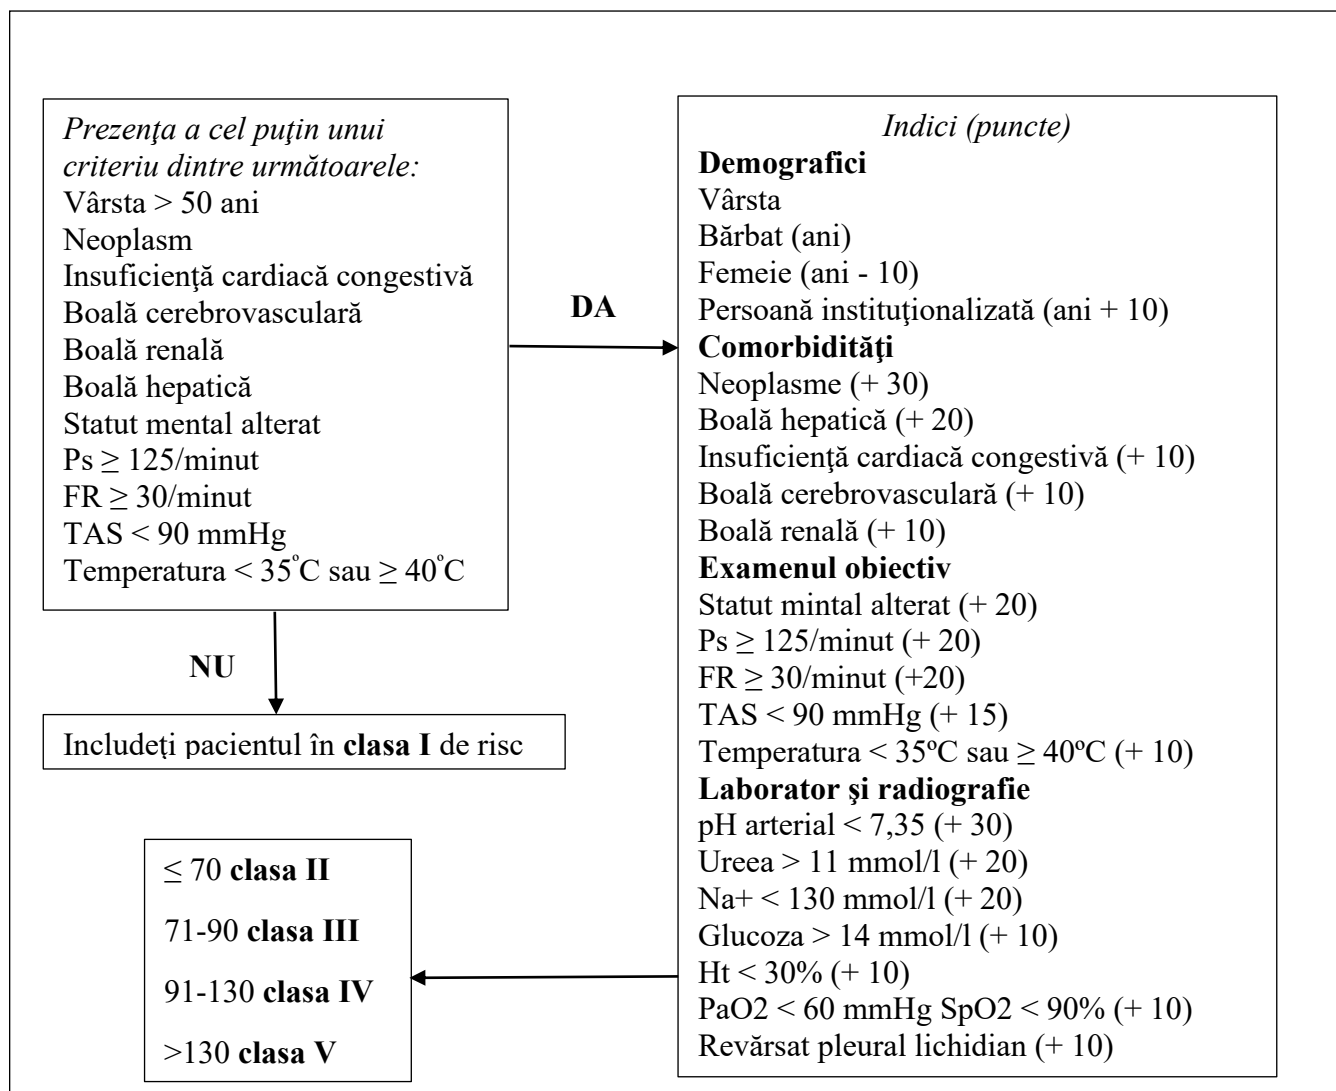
Prezenţa a cel puţin unui criteriu dintre următoarele:
Vârsta > 50 ani
Neoplasm
Insuficienţă cardiacă congestivă
Boală cerebrovasculară
Boală renală
Boală hepatică
Statut mental alterat
Ps ≥ 125/minut
FR ≥ 30/minut
TAS < 90 mmHg
Temperatura < 35°C sau ≥ 40°C

DA

NU

Includeți pacientul în **clasa I** de risc

Indici (puncte)
**Demografici**
Vârsta
Bărbat (ani)
Femeie (ani - 10)
Persoană instituţionalizată (ani + 10)
**Comorbidităţi**
Neoplasme (+ 30)
Boală hepatică (+ 20)
Insuficienţă cardiacă congestivă (+ 10)
Boală cerebrovasculară (+ 10)
Boală renală (+ 10)
**Examenul obiectiv**
Statut mintal alterat (+ 20)
Ps ≥ 125/minut (+ 20)
FR ≥ 30/minut (+20)
TAS < 90 mmHg (+ 15)
Temperatura < 35ºC sau ≥ 40ºC (+ 10)
**Laborator şi radiografie**
pH arterial < 7,35 (+ 30)
Ureea > 11 mmol/l (+ 20)
Na+ < 130 mmol/l (+ 20)
Glucoza > 14 mmol/l (+ 10)
Ht < 30% (+ 10)
PaO2 < 60 mmHg SpO2 < 90% (+ 10)
Revărsat pleural lichidian (+ 10)

≤ 70 **clasa II**
71-90 **clasa III**
91-130 **clasa IV**
>130 **clasa V**